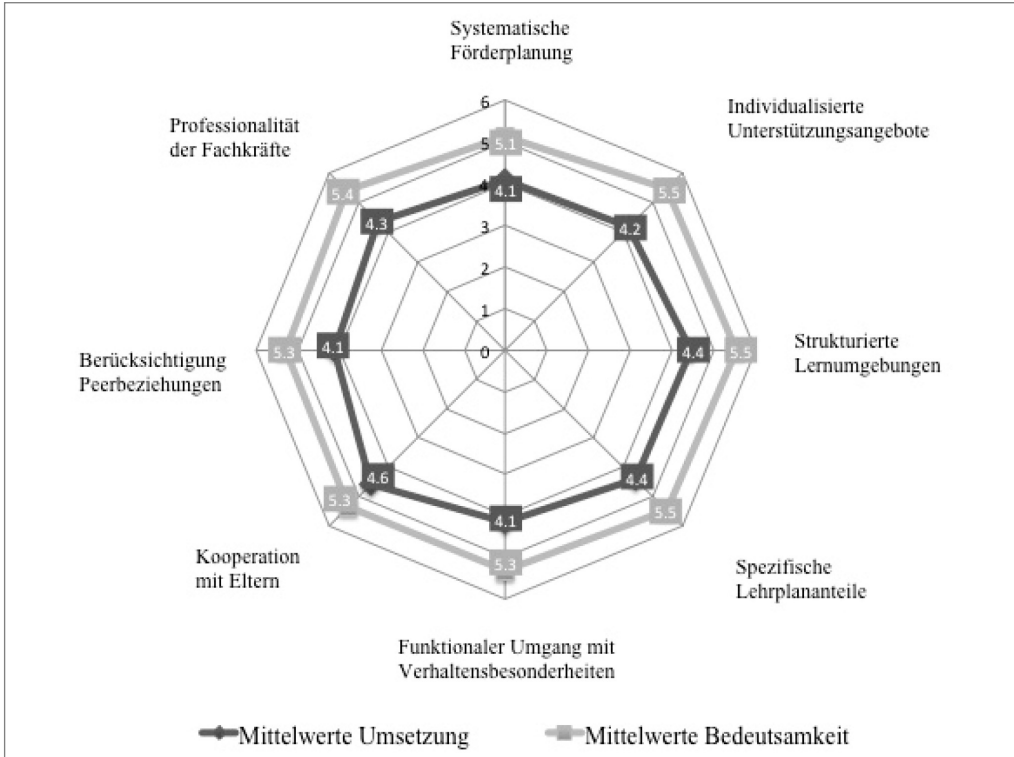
Systematische Förderplanung

Individualisierte Unterstützungsangebote

Strukturierte Lernumgebungen

Spezifische Lehrplananteile

Funktionaler Umgang mit Verhaltensbesonderheiten

Kooperation mit Eltern

Berücksichtigung Peerbeziehungen

Professionalität der Fachkräfte

6
5
4
3
2
1
0

5.1
4.1
5.5
4.2
5.5
4.4
5.5
4.4
5.3
4.1
5.3
4.6
5.3
4.1
5.4
4.3

Mittelwerte Umsetzung
Mittelwerte Bedeutsamkeit